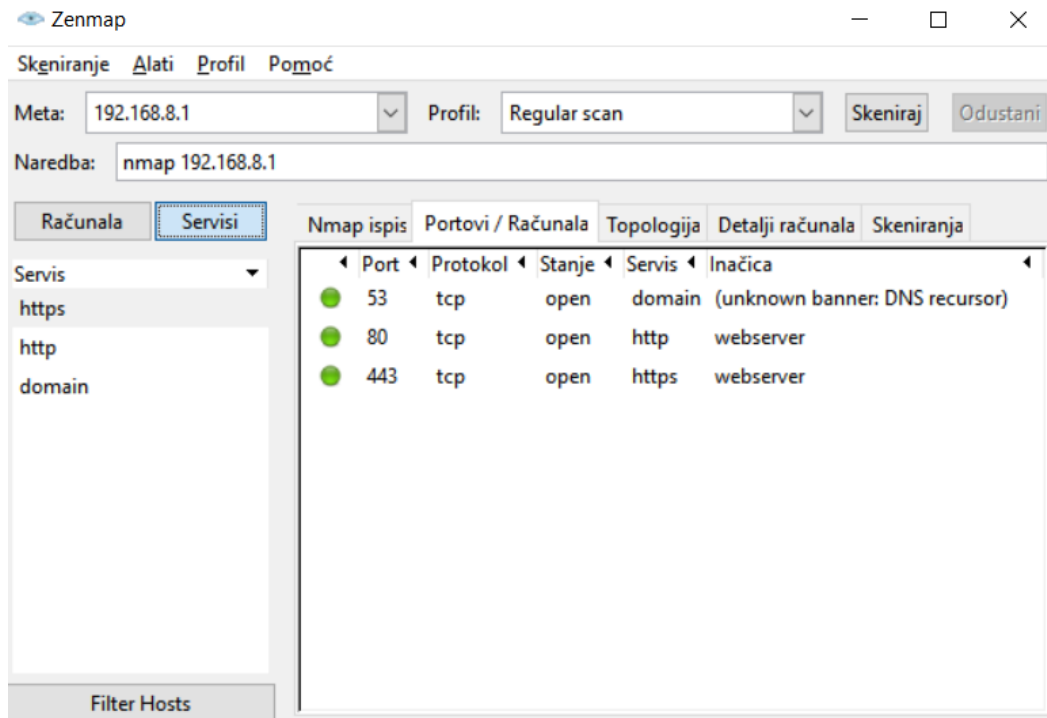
Zenmap

Skeniranje Alati Profil Pomoć

Meta: 192.168.8.1 Profil: Regular scan Skeniraj Odustani

Naredba: nmap 192.168.8.1

Računala Servisi

Servis
https
http
domain

Filter Hosts

Nmap ispis | Portovi / Računala | Topologija | Detalji računala | Skeniranja

| Port | Protokol | Stanje | Servis | Inačica |
|---|---|---|---|---|
| 53 | tcp | open | domain | (unknown banner: DNS recursor) |
| 80 | tcp | open | http | webserver |
| 443 | tcp | open | https | webserver |